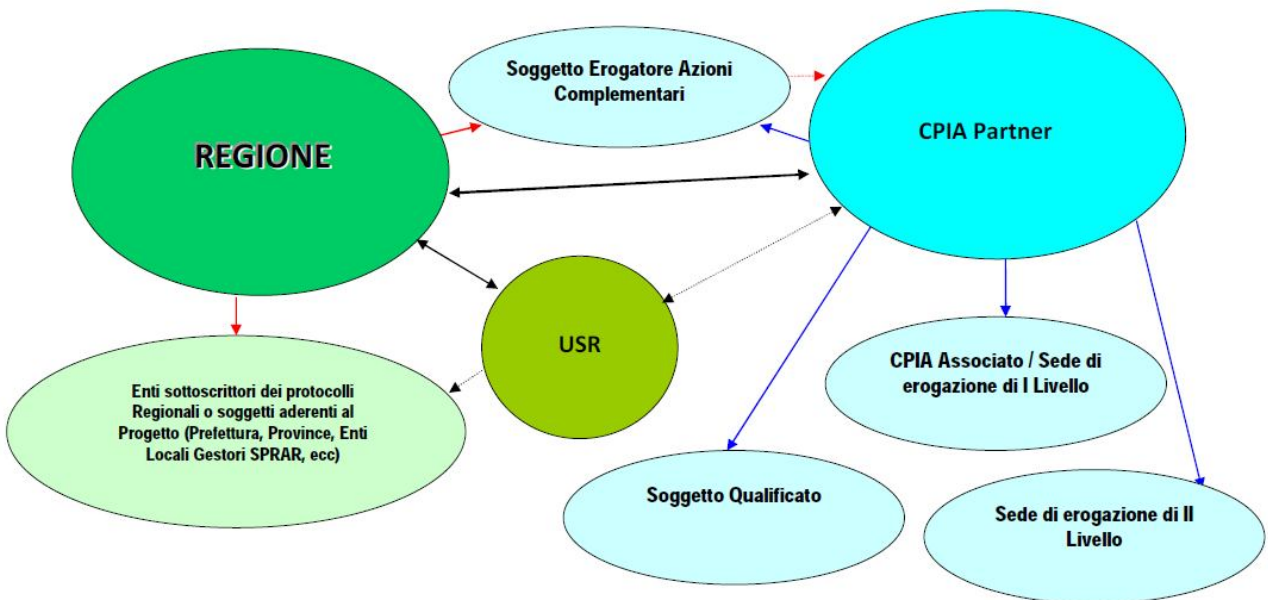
Soggetto Erogatore Azioni Complementari

REGIONE

CPIA Partner

USR

Enti sottoscrittori dei protocolli Regionali o soggetti aderenti al Progetto (Prefettura, Province, Enti Locali Gestori SPRAR, ecc)

CPIA Associato / Sede di erogazione di I Livello

Soggetto Qualificato

Sede di erogazione di II Livello